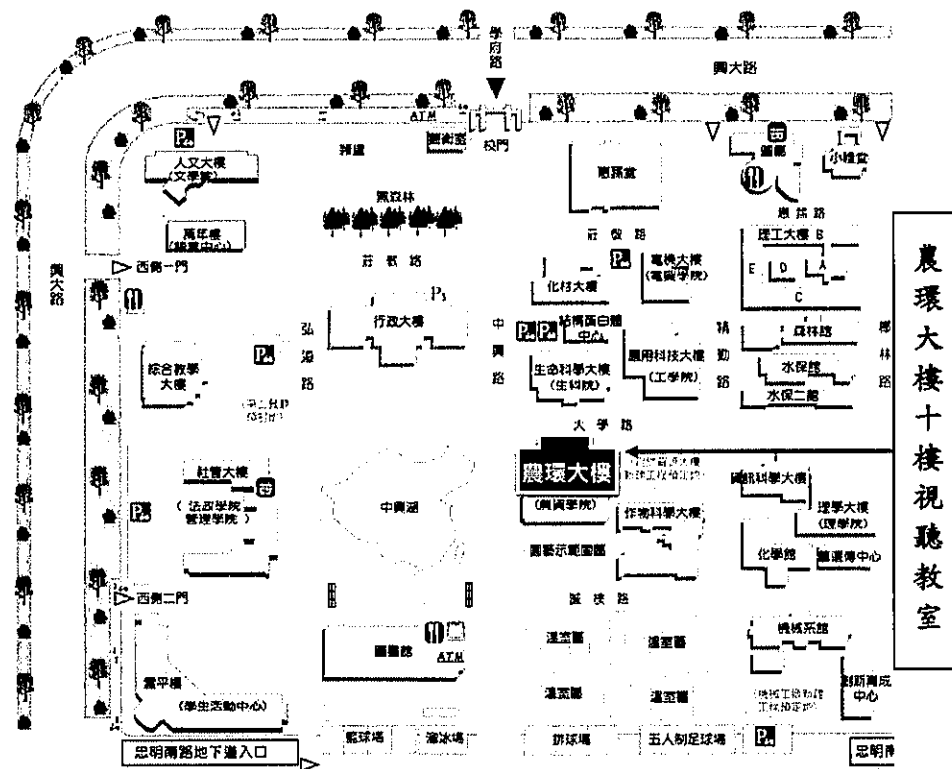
學府路

興大路

ATM

校門

P

圖資館

人文大樓
(文學院)

雅道

黑森林

惠蓀堂

郵局

小禮堂

興大路

萬年樓
(語言中心)

▷ 西側一門

莊敬路

行政大樓

P3

行政路

P

電機大樓
(電資學院)

化材大樓

興農路

理工大樓 B

E D A

C

森林館

水保館

水保二館

綜合教學大樓

P

弘道路

(中正教育館)

P P

結構蛋白體中心

生命科學大樓
(生科院)

應用科技大樓
(工學院)

中興路

精勤路

大學路

榕林路

社管大樓

P

(法政學院
管理學院)

中興湖

農環大樓

(農資學院)

作物科學大樓

資訊科學大樓

理學大樓
(理學院)

化學館

圖藝示範園區

動物中心

▷ 西側二門

誠樸路

溫室區

溫室區

溫室區

溫室區

機械系館

創新育成中心

雲平樓

(學生活動中心)

圖書館

ATM

籃球場

溜冰場

排球場

五人制足球場

P

思明南路地下道入口

思明南

農環大樓十樓視聽教室